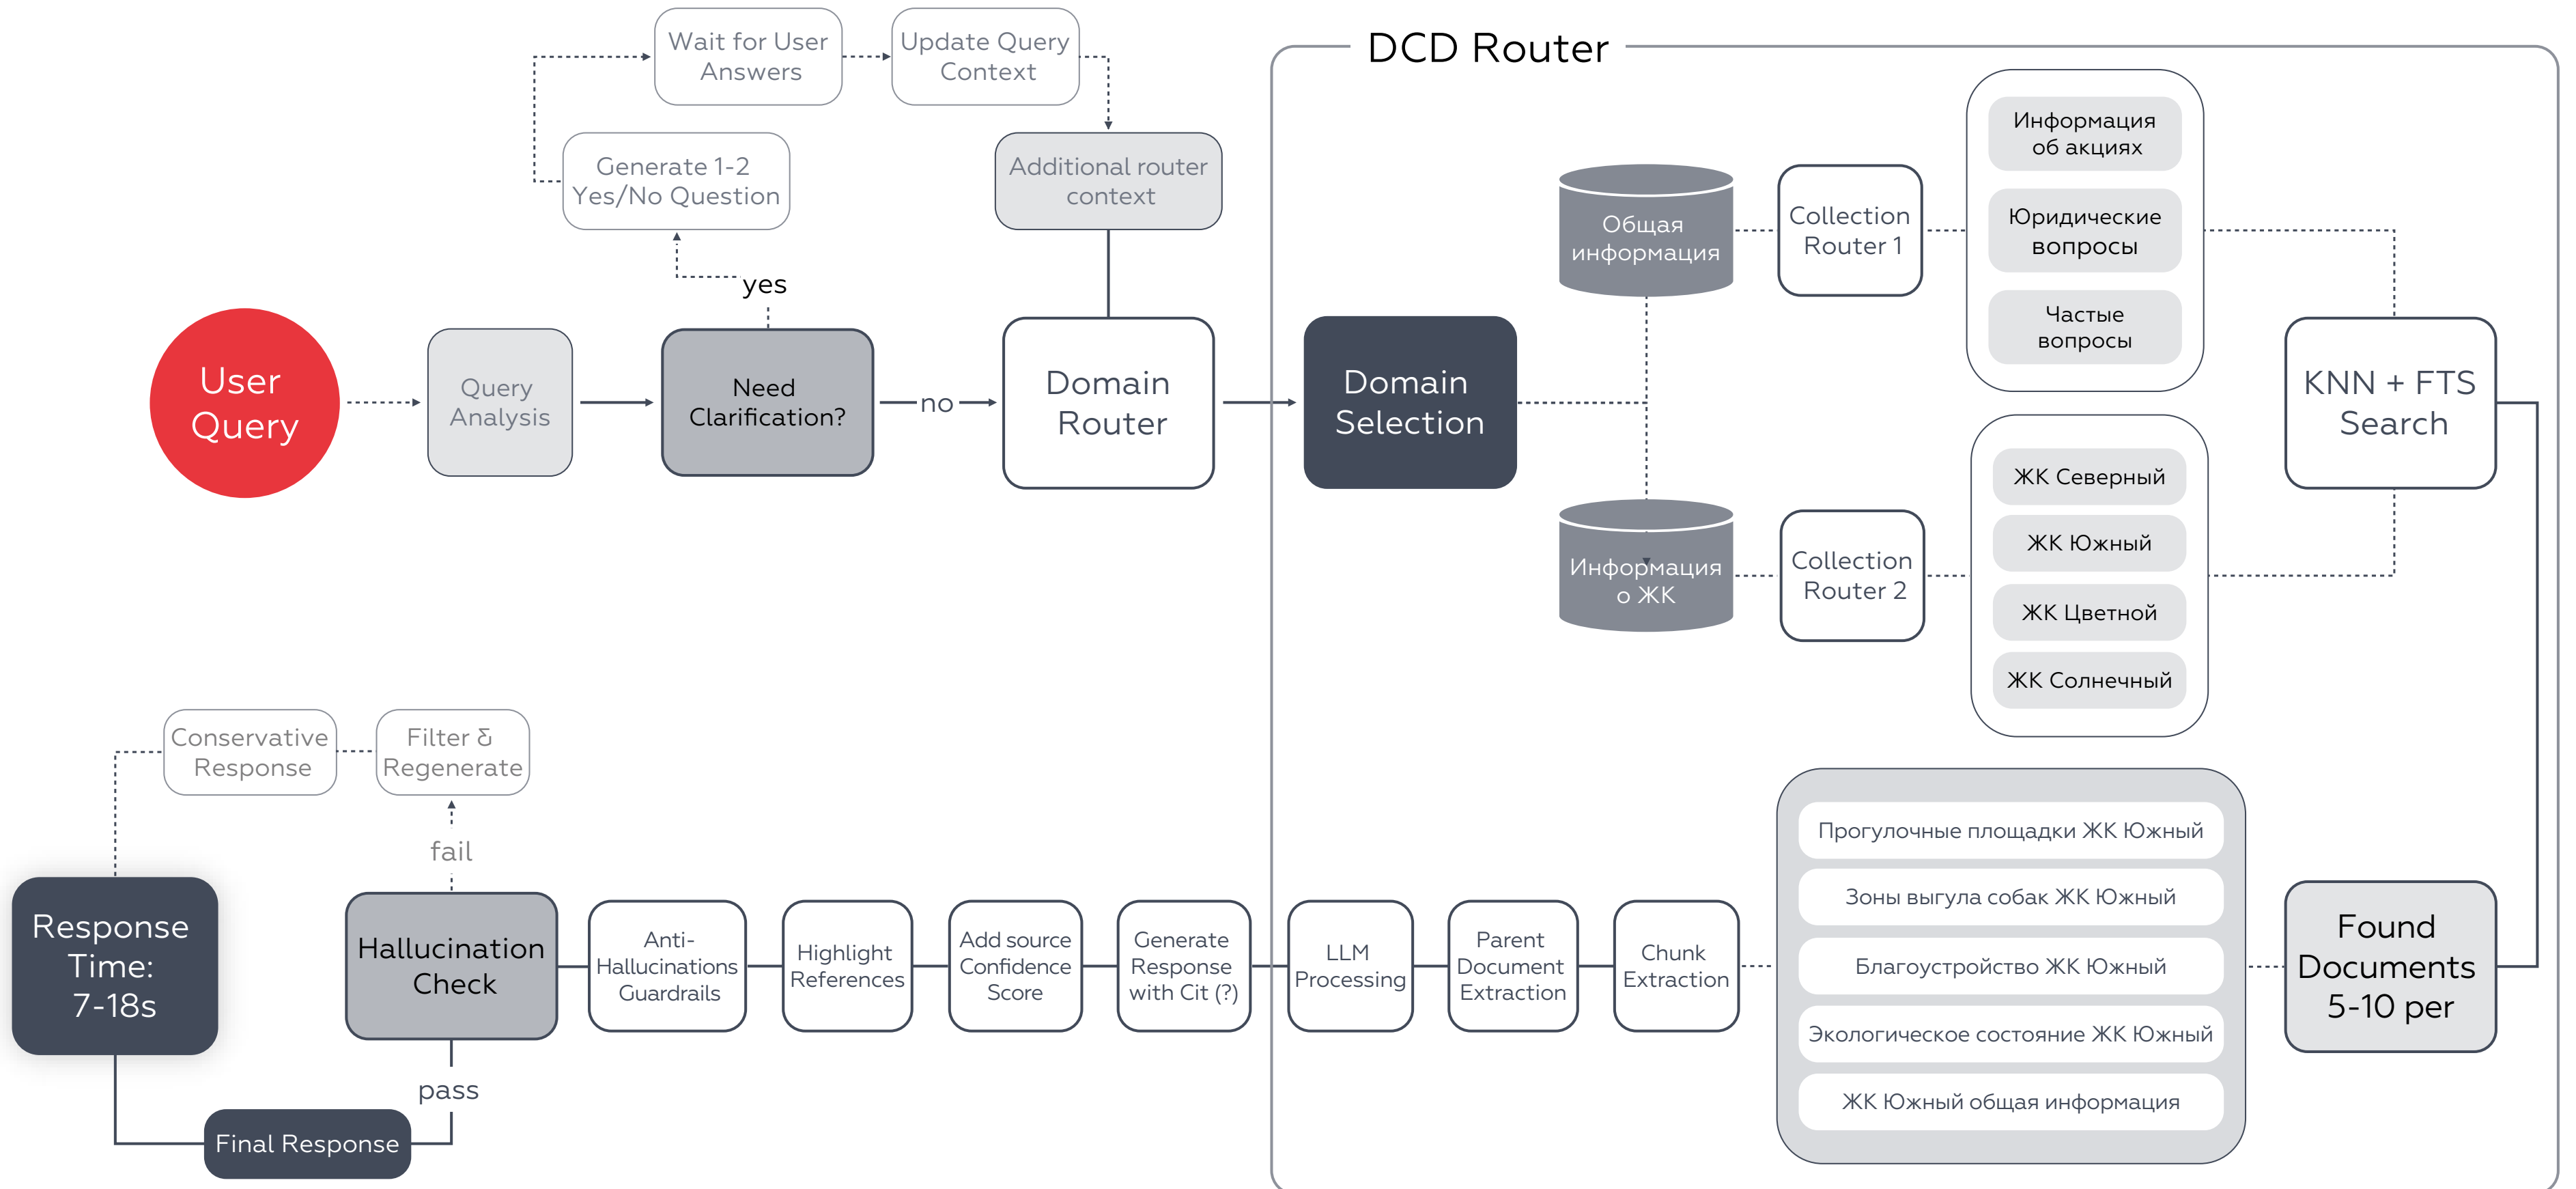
Wait for User Answers

Update Query Context

DCD Router

Generate 1-2 Yes/No Question

Additional router context

Общая информация

Collection Router 1

Информация об акциях

Юридические вопросы

Частые вопросы

yes

User Query

Query Analysis

Need Clarification?

no

Domain Router

Domain Selection

KNN + FTS Search

Информация о ЖК

Collection Router 2

ЖК Северный

ЖК Южный

ЖК Цветной

ЖК Солнечный

Conservative Response

Filter & Regenerate

Прогулочные площадки ЖК Южный

Зоны выгула собак ЖК Южный

fail

Благоустройство ЖК Южный

Response Time: 7-18s

Hallucination Check

Anti-Hallucinations Guardrails

Highlight References

Add source Confidence Score

Generate Response with Cit (?)

LLM Processing

Parent Document Extraction

Chunk Extraction

Found Documents 5-10 per

Экологическое состояние ЖК Южный

ЖК Южный общая информация

pass

Final Response